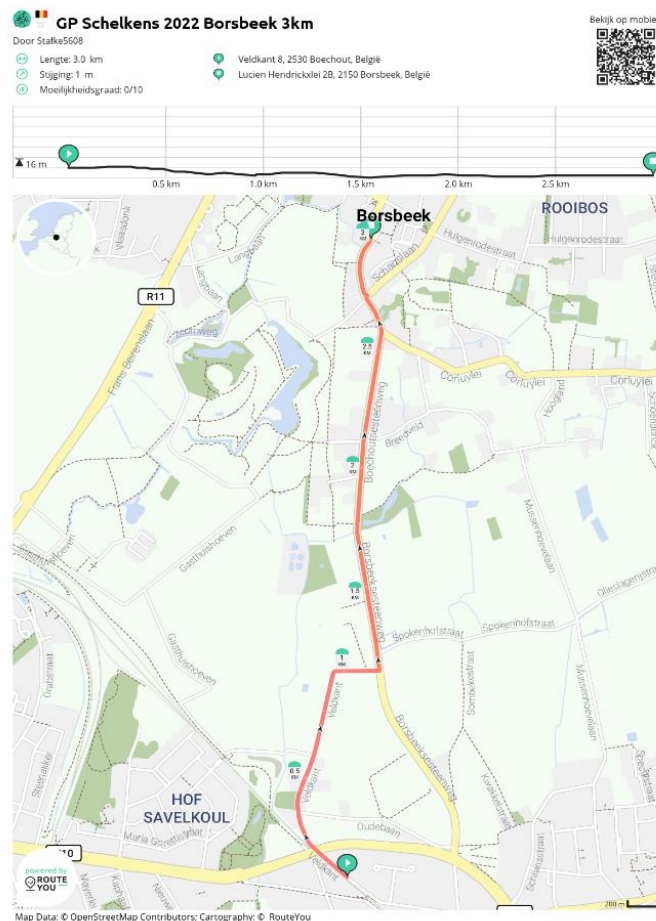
GP Schelkens 2022 Borsbeek 3km
Door Stafke5608

Lengte: 3.0 km
Stijging: 1 m
Moeilijkheidsgraad: 0/10

Veldkant 8, 2530 Boechout, België
Lucien Hendrickxlei 2B, 2150 Borsbeek, België

Bekijk op mobie

16 m
0.5 km
1.0 km
1.5 km
2.0 km
2.5 km

Borsbeek
ROOIBOS
R11
Frans Beirenslaan
Langdonk
Vlasdonk
Langdonk
Schapdaal
Hulgenrodestraat
Hulgenrodestraat
Gasthuisbeemden
Conuylei
Conuylei
Conuylei
Hooiland
Boechoutsesteenweg
Breedveld
Borsbeeksesteenweg
Gasthuishoeven
Musschenhoevelaan
Olieslagersstraat
Spokenhofstraat
Spokenhofstraat
Gasthuishoeven
Veldkant
Borsbeeksesteenweg
Sombekestraat
Krekelstraat
Musschenhoevelaan
HOF
SAVELKOUL
Maria Gorettistraat
Oudebaan
Veldkant
Schaestraat
R10
3
2.5
2
1.5
1
0.5
KM
powered by
ROUTE YOU
200 m

Map Data: © OpenStreetMap Contributors; Cartography: © RouteYou